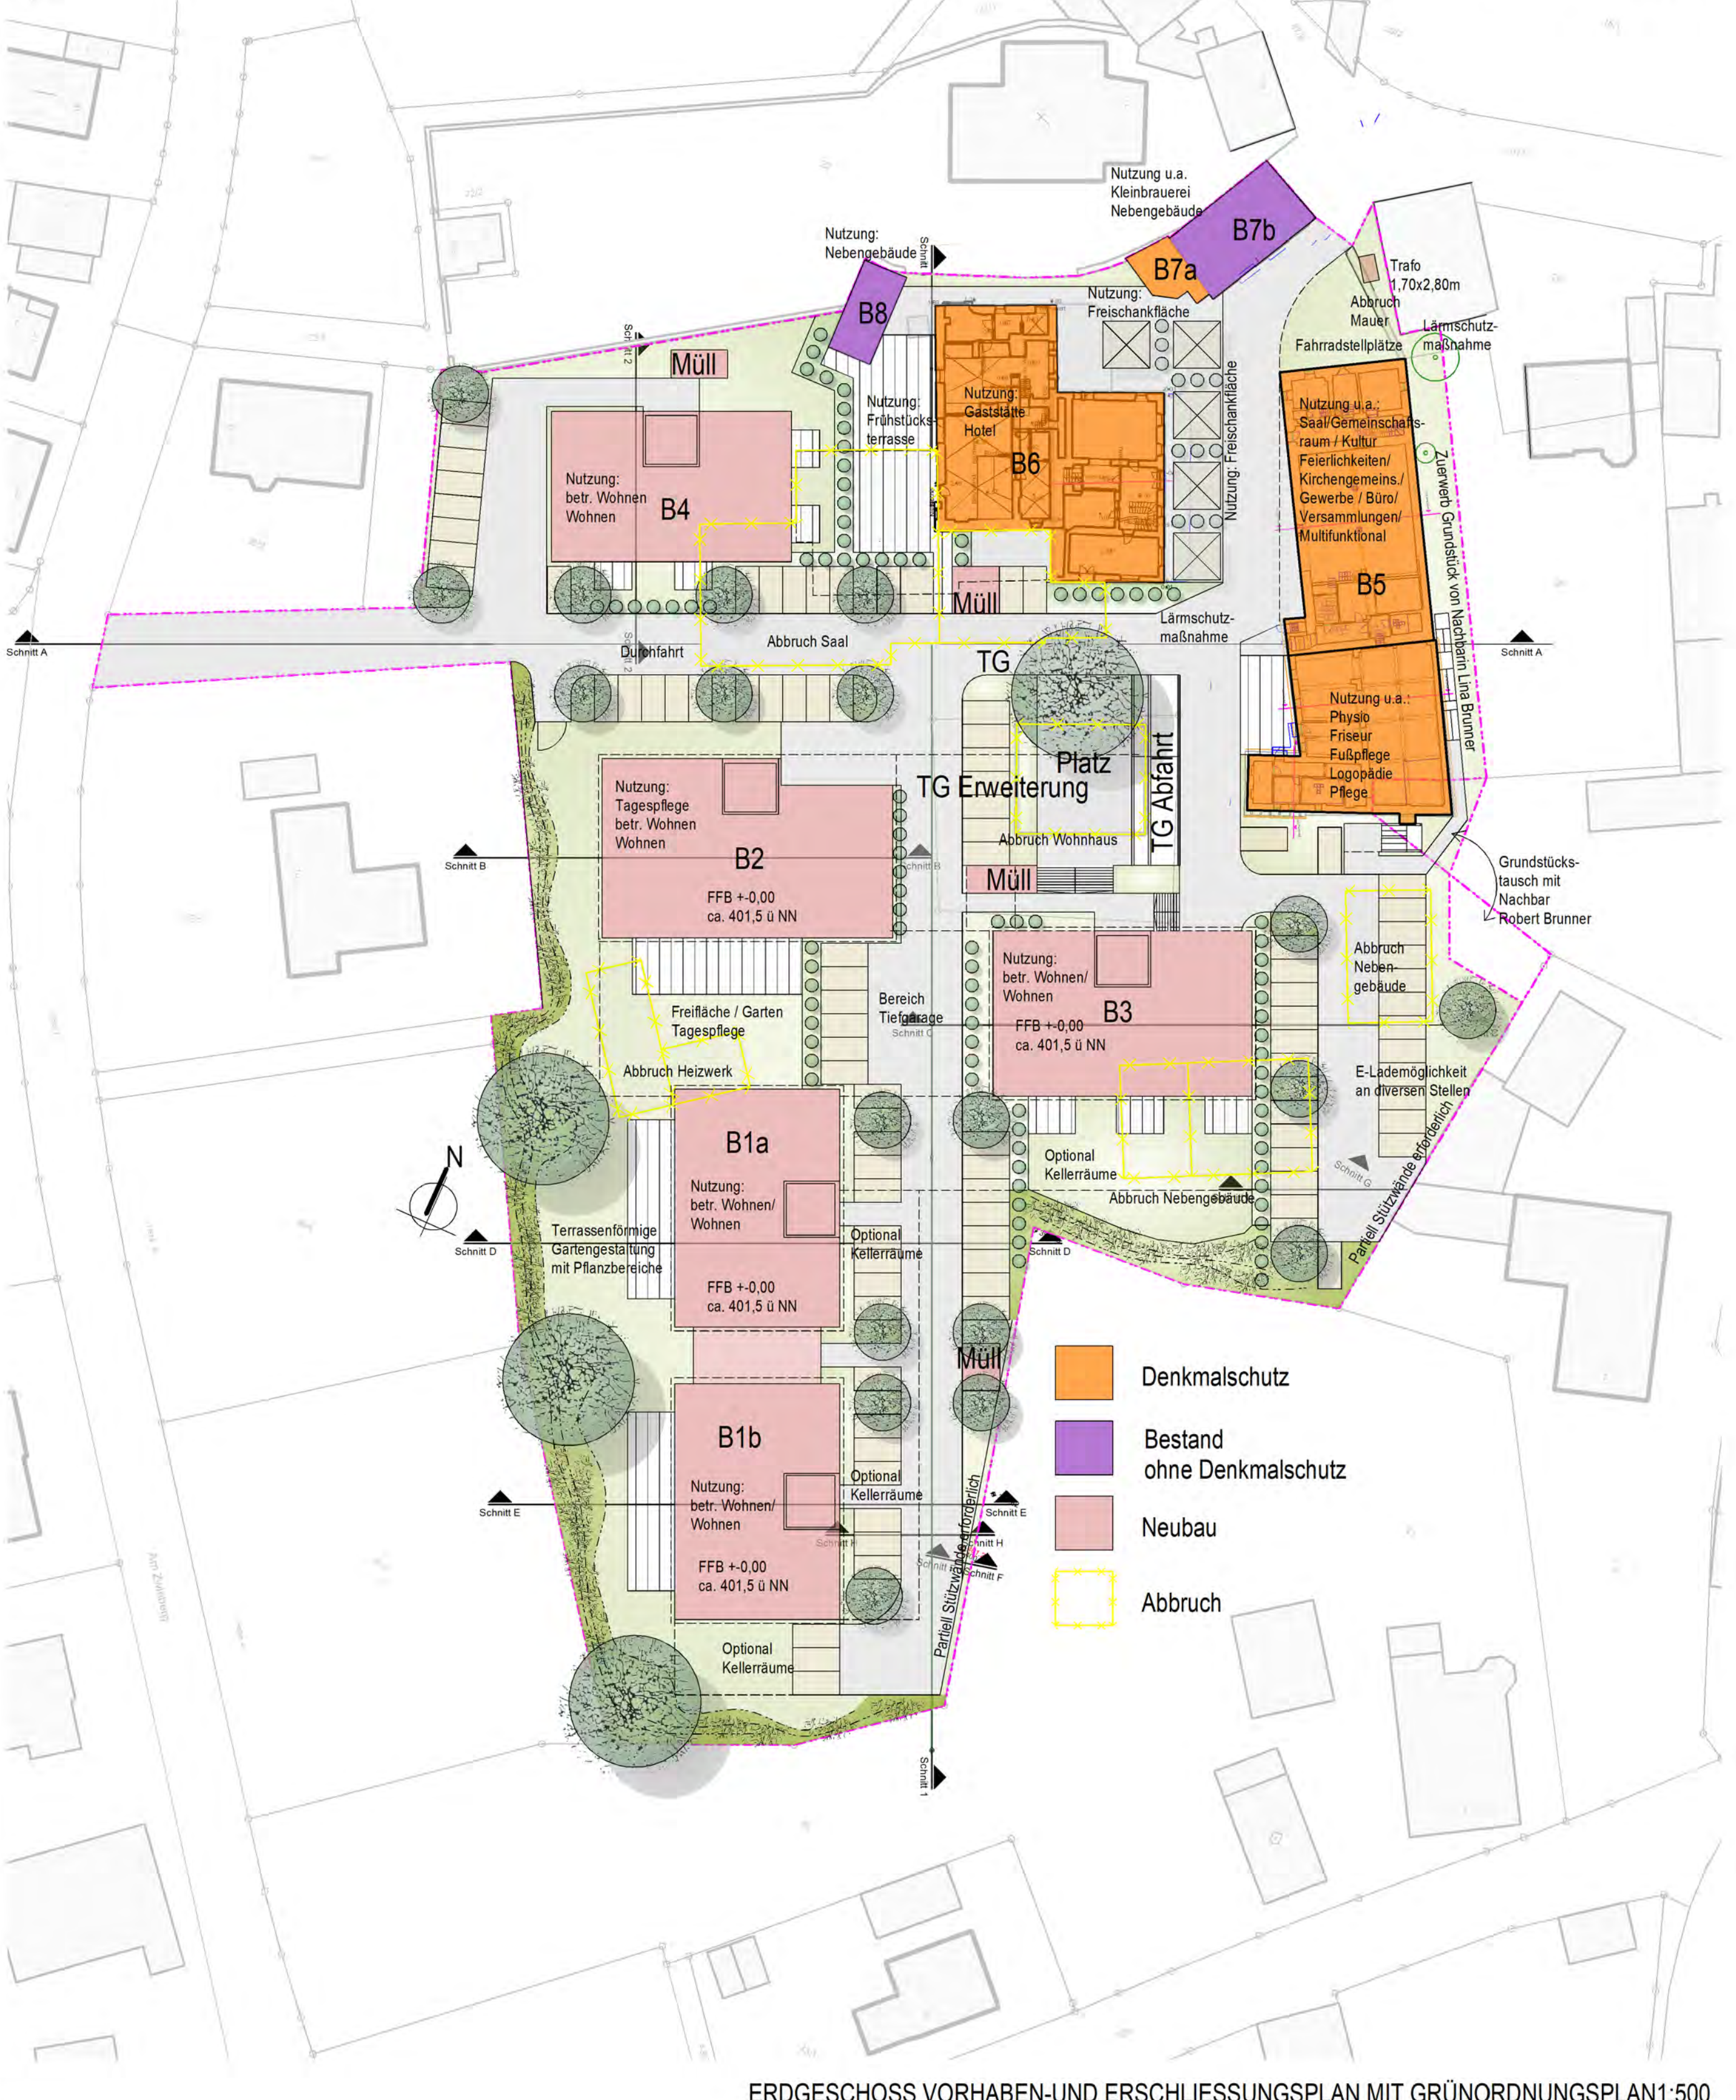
Nutzung u.a.
Kleinbrauerei
Nebengebäude

B7b

B7a

Nutzung:
Nebengebäude

B8

Schnitt 1

Nutzung:
Freischankfläche

Trafo
1,70x2,80m

Abbruch
Mauer

Lärmschutz-
maßnahme

Fahrradstellplätze

Schnitt 2

Müll

Nutzung:
Frühstücks-
terrasse

Nutzung:
Gaststätte
Hotel

B6

Nutzung: Freischankfläche

Nutzung u.a.:
Saal/Gemeinschafts-
raum / Kultur
Feierlichkeiten/
Kirchengemeins./
Gewerbe / Büro/
Versammlungen/
Multifunktional

Zuerwerb Grundstück von Nachbarin Lina Brunner

Nutzung:
betr. Wohnen
Wohnen

B4

B5

Müll

Lärmschutz-
maßnahme

Schnitt A

Durchfahrt

Abbruch Saal

TG

Schnitt A

Nutzung u.a.:
Physio
Friseur
Fußpflege
Logopädie
Pflege

Platz

TG Erweiterung

TG Abfahrt

Nutzung:
Tagespflege
betr. Wohnen
Wohnen

B2

Schnitt B

Schnitt B

FFB +-0,00
ca. 401,5 ü NN

Abbruch Wohnhaus

Müll

Grundstücks-
tausch mit
Nachbar
Robert Brunner

Nutzung:
betr. Wohnen/
Wohnen

B3

FFB +-0,00
ca. 401,5 ü NN

Abbruch
Neben-
gebäude

Freifläche / Garten
Tagespflege

Bereich
Tiefgarage

Schnitt C

Abbruch Heizwerk

E-Lademöglichkeit
an diversen Stellen

B1a

Nutzung:
betr. Wohnen/
Wohnen

N

Optional
Kellerräume

Abbruch Nebengebäude

Schnitt G

Partiell Stützwände erforderlich

Schnitt D

Terrassenförmige
Gartengestaltung
mit Pflanzbereiche

Optional
Kellerräume

Schnitt D

FFB +-0,00
ca. 401,5 ü NN

Müll

Denkmalschutz

Bestand
ohne Denkmalschutz

Neubau

Abbruch

B1b

Nutzung:
betr. Wohnen/
Wohnen

Optional
Kellerräume

Schnitt E

Schnitt E

Schnitt H

Schnitt F

FFB +-0,00
ca. 401,5 ü NN

Partiell Stützwände erforderlich

Optional
Kellerräume

Schnitt 1

ERDGESCHOSS VORHABEN-UND ERSCHLIESSUNGSPLAN MIT GRÜNORDNUNGSPLAN 1:500